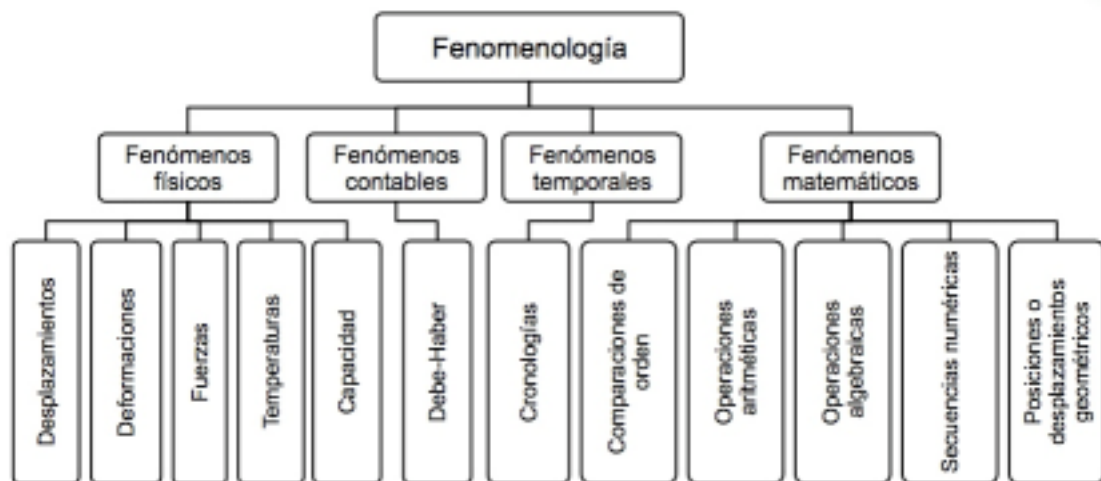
Fenomenología

Fenómenos físicos

Desplazamientos

Deformaciones

Fuerzas

Temperaturas

Capacidad

Fenómenos contables

Debe-Haber

Fenómenos temporales

Cronologías

Fenómenos matemáticos

Comparaciones de orden

Operaciones aritméticas

Operaciones algebraicas

Secuencias numéricas

Posiciones o desplazamientos geométricos